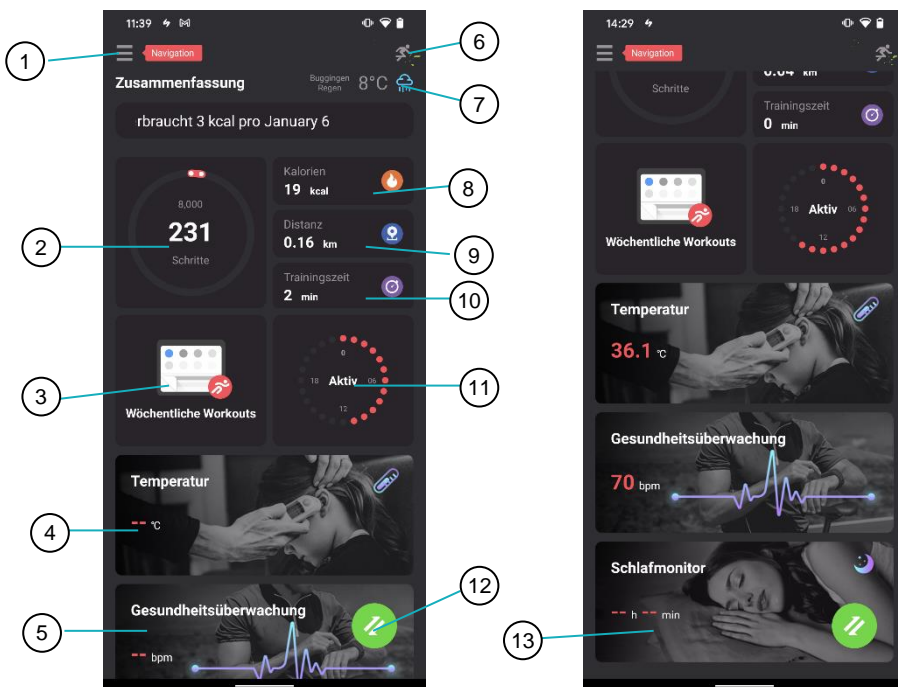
11:39

1
Navigation
6
Zusammenfassung
Buggingen Regen 8°C
7
rbraucht 3 kcal pro January 6
8,000
231
Schritte
2
Kalorien
19 kcal
8
Distanz
0.16 km
9
Trainingszeit
2 min
10
Wöchentliche Workouts
3
0
18
Aktiv
06
12
11
Temperatur
-- °C
4
Gesundheitsüberwachung
-- bpm
5
12

14:29
Navigation
0.04 km
Schlafe
Trainingszeit
0 min
Wöchentliche Workouts
0
18
Aktiv
06
12
Temperatur
36.1 °C
Gesundheitsüberwachung
70 bpm
Schlafmonitor
-- h -- min
13